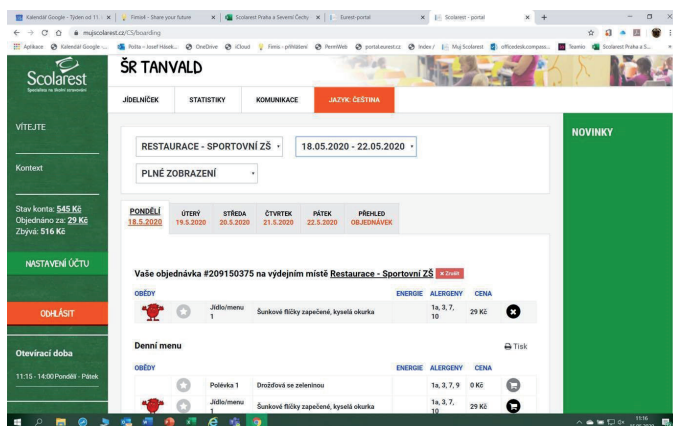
Kalendář Google - Týden od 11. | Fimis4 - Share your future | Scolarest Praha a Severní Čechy | Eurest-portal | Scolarest - portal

mujscolarest.cz/CS/boarding

Aplikace | Kalendář Google -... | Pošta – Josef Hlavk... | OneDrive | iCloud | Fimis - přihlášení | PermWeb | portal.eurest.cz | Index / | Muj Scolarest | officedesk.compass... | Teamio | Scolarest Praha a S...

Scolarest
Specialista na školní stravování

ŠR TANVALD

JÍDELNÍČEK | STATISTIKY | KOMUNIKACE | JAZYK: ČEŠTINA

VÍTEJTE

Kontext

Stav konta: 545 Kč
Objednáno za: 29 Kč
Zbývá: 516 Kč

NASTAVENÍ ÚČTU

ODHLÁSIT

Otevírací doba

11:15 - 14:00 Pondělí - Pátek

RESTAURACE - SPORTOVNÍ ZŠ

18.05.2020 - 22.05.2020

PLNÉ ZOBRAZENÍ

PONDĚLÍ 18.5.2020 | ÚTERÝ 19.5.2020 | STŘEDA 20.5.2020 | ČTVRTEK 21.5.2020 | PÁTEK 22.5.2020 | PŘEHLED OBJEDNÁVEK

Vaše objednávka #209150375 na výdejním místě Restaurace - Sportovní ZŠ × Zrušit

| OBĚDY | | ENERGIE | ALERGENY | CENA |
|---|---|---|---|---|
| Jídlo/menu 1 | Šunkové flíčky zapečené, kyselá okurka | | 1a, 3, 7, 10 | 29 Kč |

Denní menu

Tisk

| OBĚDY | | ENERGIE | ALERGENY | CENA |
|---|---|---|---|---|
| Polévka 1 | Drožďová se zeleninou | | 1a, 3, 7, 9 | 0 Kč |
| Jídlo/menu 1 | Šunkové flíčky zapečené, kyselá okurka | | 1a, 3, 7, 10 | 29 Kč |

NOVINKY

11:16